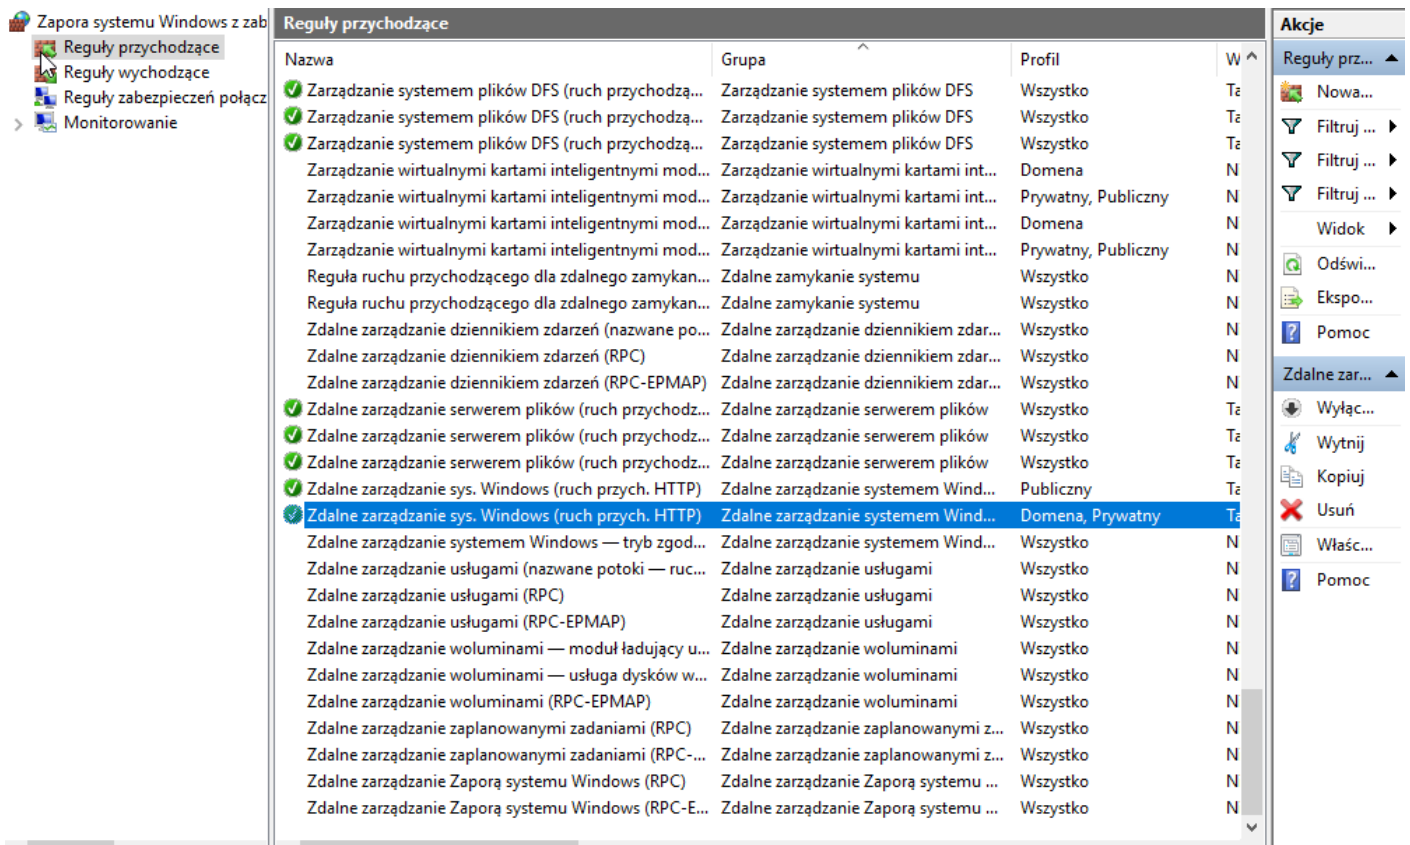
Zapora systemu Windows z zab
Reguły przychodzące
Reguły wychodzące
Reguły zabezpieczeń połącz
Monitorowanie

Reguły przychodzące

| Nazwa | Grupa | Profil | W |
|---|---|---|---|
| Zarządzanie systemem plików DFS (ruch przychodzą... | Zarządzanie systemem plików DFS | Wszystko | Ta |
| Zarządzanie systemem plików DFS (ruch przychodzą... | Zarządzanie systemem plików DFS | Wszystko | Ta |
| Zarządzanie systemem plików DFS (ruch przychodzą... | Zarządzanie systemem plików DFS | Wszystko | Ta |
| Zarządzanie wirtualnymi kartami inteligentnymi mod... | Zarządzanie wirtualnymi kartami int... | Domena | N |
| Zarządzanie wirtualnymi kartami inteligentnymi mod... | Zarządzanie wirtualnymi kartami int... | Prywatny, Publiczny | N |
| Zarządzanie wirtualnymi kartami inteligentnymi mod... | Zarządzanie wirtualnymi kartami int... | Domena | N |
| Zarządzanie wirtualnymi kartami inteligentnymi mod... | Zarządzanie wirtualnymi kartami int... | Prywatny, Publiczny | N |
| Reguła ruchu przychodzącego dla zdalnego zamykan... | Zdalne zamykanie systemu | Wszystko | N |
| Reguła ruchu przychodzącego dla zdalnego zamykan... | Zdalne zamykanie systemu | Wszystko | N |
| Zdalne zarządzanie dziennikiem zdarzeń (nazwane po... | Zdalne zarządzanie dziennikiem zdar... | Wszystko | N |
| Zdalne zarządzanie dziennikiem zdarzeń (RPC) | Zdalne zarządzanie dziennikiem zdar... | Wszystko | N |
| Zdalne zarządzanie dziennikiem zdarzeń (RPC-EPMAP) | Zdalne zarządzanie dziennikiem zdar... | Wszystko | N |
| Zdalne zarządzanie serwerem plików (ruch przychodz... | Zdalne zarządzanie serwerem plików | Wszystko | Ta |
| Zdalne zarządzanie serwerem plików (ruch przychodz... | Zdalne zarządzanie serwerem plików | Wszystko | Ta |
| Zdalne zarządzanie serwerem plików (ruch przychodz... | Zdalne zarządzanie serwerem plików | Wszystko | Ta |
| Zdalne zarządzanie sys. Windows (ruch przych. HTTP) | Zdalne zarządzanie systemem Wind... | Publiczny | Ta |
| Zdalne zarządzanie sys. Windows (ruch przych. HTTP) | Zdalne zarządzanie systemem Wind... | Domena, Prywatny | Ta |
| Zdalne zarządzanie systemem Windows — tryb zgod... | Zdalne zarządzanie systemem Wind... | Wszystko | N |
| Zdalne zarządzanie usługami (nazwane potoki — ruc... | Zdalne zarządzanie usługami | Wszystko | N |
| Zdalne zarządzanie usługami (RPC) | Zdalne zarządzanie usługami | Wszystko | N |
| Zdalne zarządzanie usługami (RPC-EPMAP) | Zdalne zarządzanie usługami | Wszystko | N |
| Zdalne zarządzanie woluminami — moduł ładujący u... | Zdalne zarządzanie woluminami | Wszystko | N |
| Zdalne zarządzanie woluminami — usługa dysków w... | Zdalne zarządzanie woluminami | Wszystko | N |
| Zdalne zarządzanie woluminami (RPC-EPMAP) | Zdalne zarządzanie woluminami | Wszystko | N |
| Zdalne zarządzanie zaplanowanymi zadaniami (RPC) | Zdalne zarządzanie zaplanowanymi z... | Wszystko | N |
| Zdalne zarządzanie zaplanowanymi zadaniami (RPC-... | Zdalne zarządzanie zaplanowanymi z... | Wszystko | N |
| Zdalne zarządzanie Zaporą systemu Windows (RPC) | Zdalne zarządzanie Zaporą systemu ... | Wszystko | N |
| Zdalne zarządzanie Zaporą systemu Windows (RPC-E... | Zdalne zarządzanie Zaporą systemu ... | Wszystko | N |

Akcje
Reguły prz...
Nowa...
Filtruj ...
Filtruj ...
Filtruj ...
Widok
Odświ...
Ekspo...
Pomoc
Zdalne zar...
Wyłąc...
Wytnij
Kopiuj
Usuń
Właśc...
Pomoc